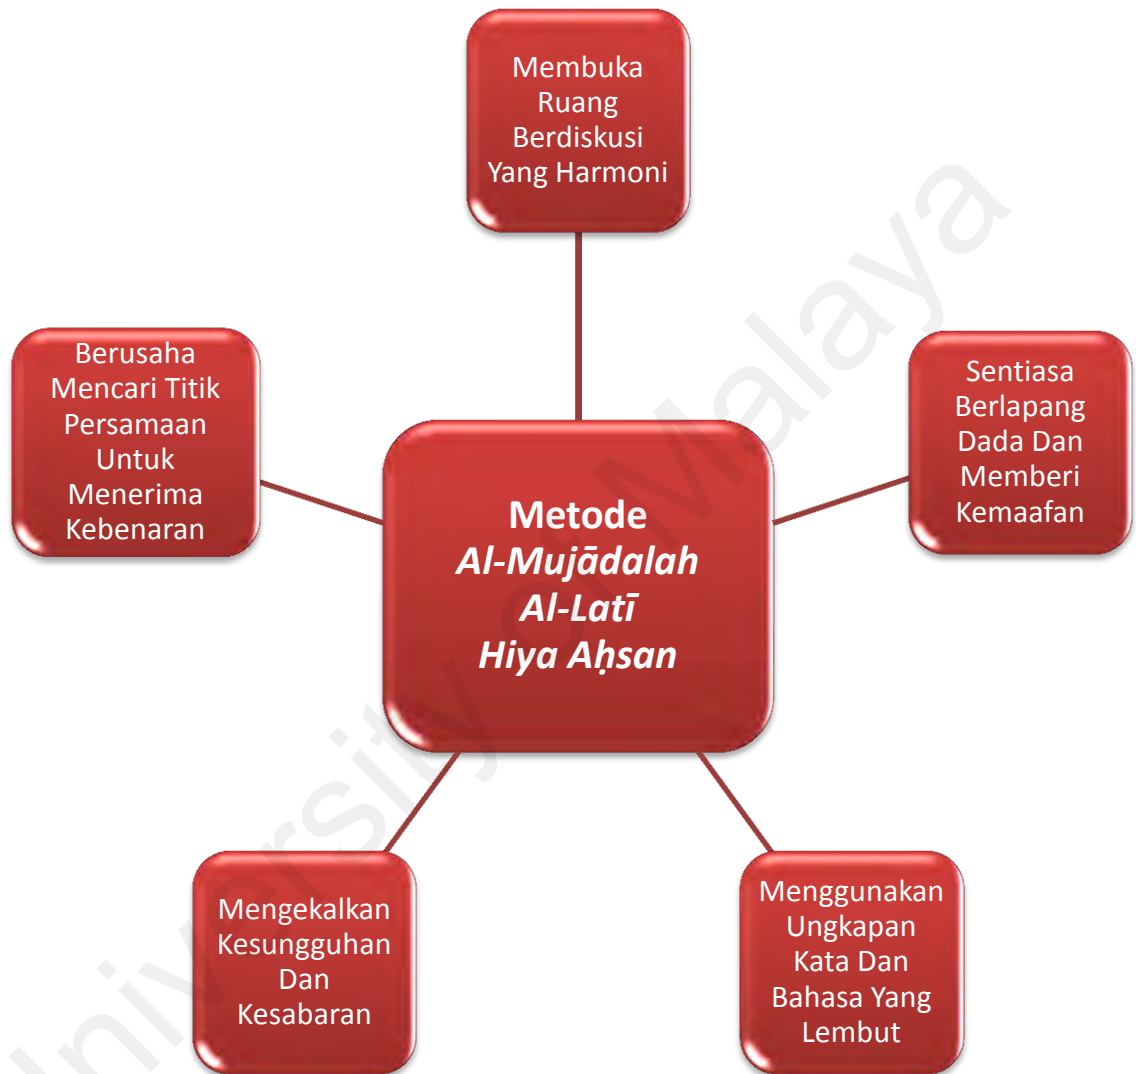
Membuka Ruang Berdiskusi Yang Harmoni

Berusaha Mencari Titik Persamaan Untuk Menerima Kebenaran

Metode *Al-Mujādalah Al-Latī Hiya Aḥsan*

Sentiasa Berlapang Dada Dan Memberi Kemaafan

Mengekalkan Kesungguhan Dan Kesabaran

Menggunakan Ungkapan Kata Dan Bahasa Yang Lembut

University of Malaya